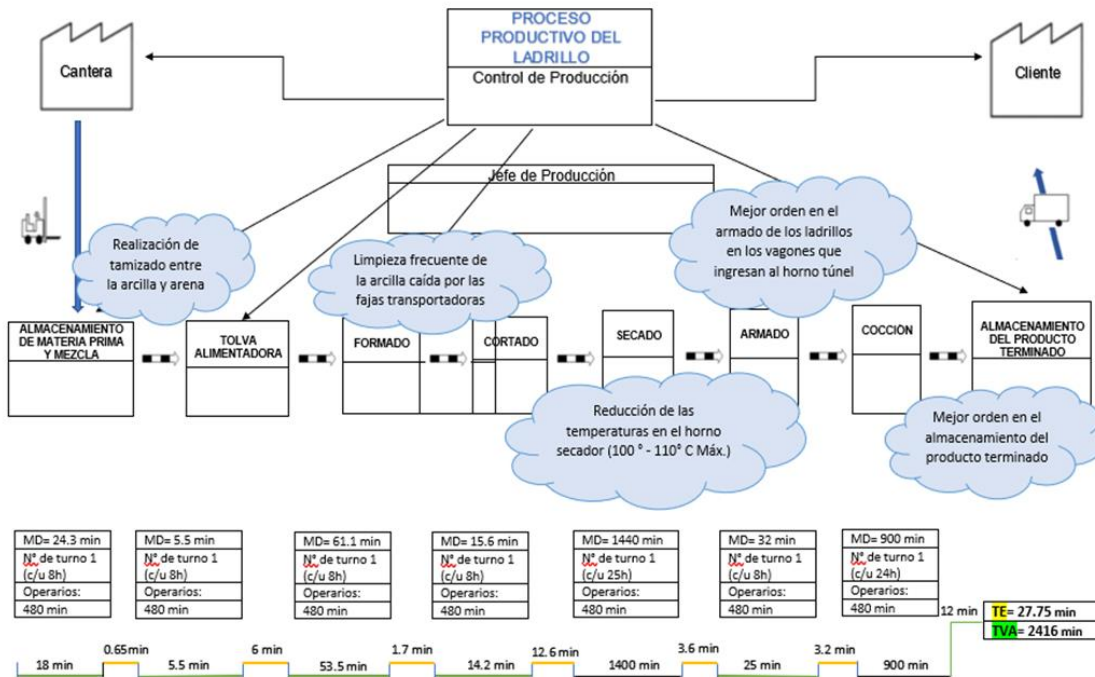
PROCESO PRODUCTIVO DEL LADRILLO

Control de Producción

Cantera

Cliente

Jefe de Producción

Realización de tamizado entre la arcilla y arena

Limpieza frecuente de la arcilla caída por las fajas transportadoras

Mejor orden en el armado de los ladrillos en los vagones que ingresan al horno túnel

ALMACENAMIENTO DE MATERIA PRIMA Y MEZCLA

TOLVA ALIMENTADORA

FORMADO

CORTADO

SECADO

ARMADO

COCCIÓN

ALMACENAMIENTO DEL PRODUCTO TERMINADO

Reducción de las temperaturas en el horno secador (100 ° - 110° C Máx.)

Mejor orden en el almacenamiento del producto terminado

| MD= 24.3 min |
|---|
| N° de turno 1 (c/u 8h) |
| Operarios: 480 min |

| MD= 5.5 min |
|---|
| N° de turno 1 (c/u 8h) |
| Operarios: 480 min |

| MD= 61.1 min |
|---|
| N° de turno 1 (c/u 8h) |
| Operarios: 480 min |

| MD= 15.6 min |
|---|
| N° de turno 1 (c/u 8h) |
| Operarios: 480 min |

| MD= 1440 min |
|---|
| N° de turno 1 (c/u 25h) |
| Operarios: 480 min |

| MD= 32 min |
|---|
| N° de turno 1 (c/u 8h) |
| Operarios: 480 min |

| MD= 900 min |
|---|
| N° de turno 1 (c/u 24h) |
| Operarios: 480 min |

12 min

TE= 27.75 min

TVA= 2416 min

18 min 0.65min 5.5 min 6 min 53.5 min 1.7 min 14.2 min 12.6 min 1400 min 3.6 min 25 min 3.2 min 900 min